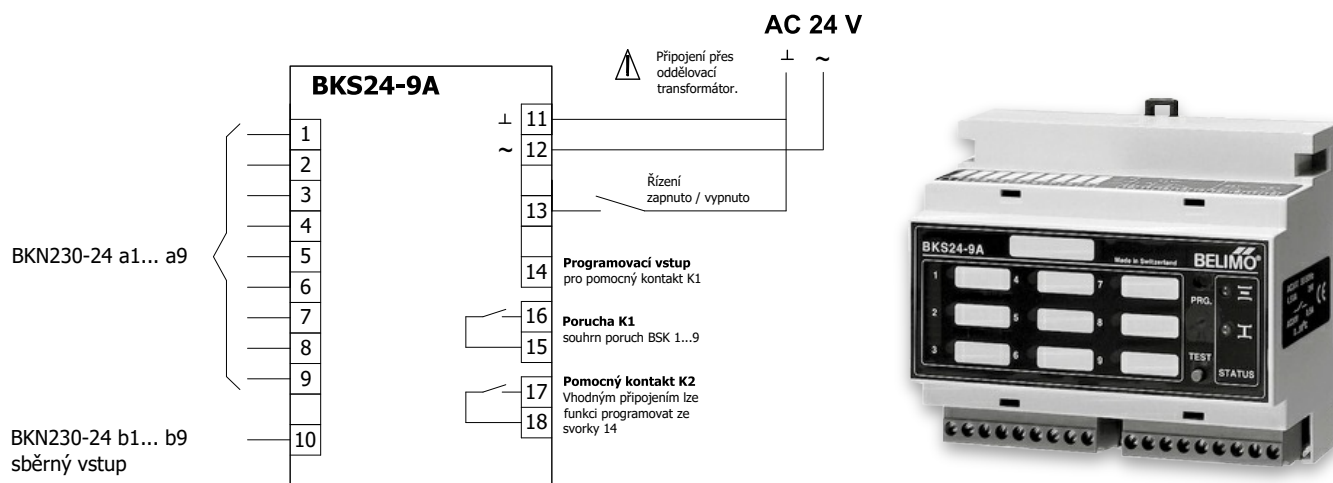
AC 24 V

Připojení přes oddělovací transformátor.

⊥ ~

BKS24-9A

1
2
3
4
5
6
7
8
9
10

BKN230-24 a1... a9

BKN230-24 b1... b9
sběrný vstup

⊥ 11
~ 12

13 Řízení zapnuto / vypnuto

14 **Programovací vstup** pro pomocný kontakt K1

16
15 **Porucha K1** souhrn poruch BSK 1...9

17
18 **Pomocný kontakt K2** Vhodným připojením lze funkci programovat ze svorky 14

BKS24-9A
Made in Switzerland
BELIMO
1 2 3 4 5 6 7 8 9
PRG.
TEST
STATUS